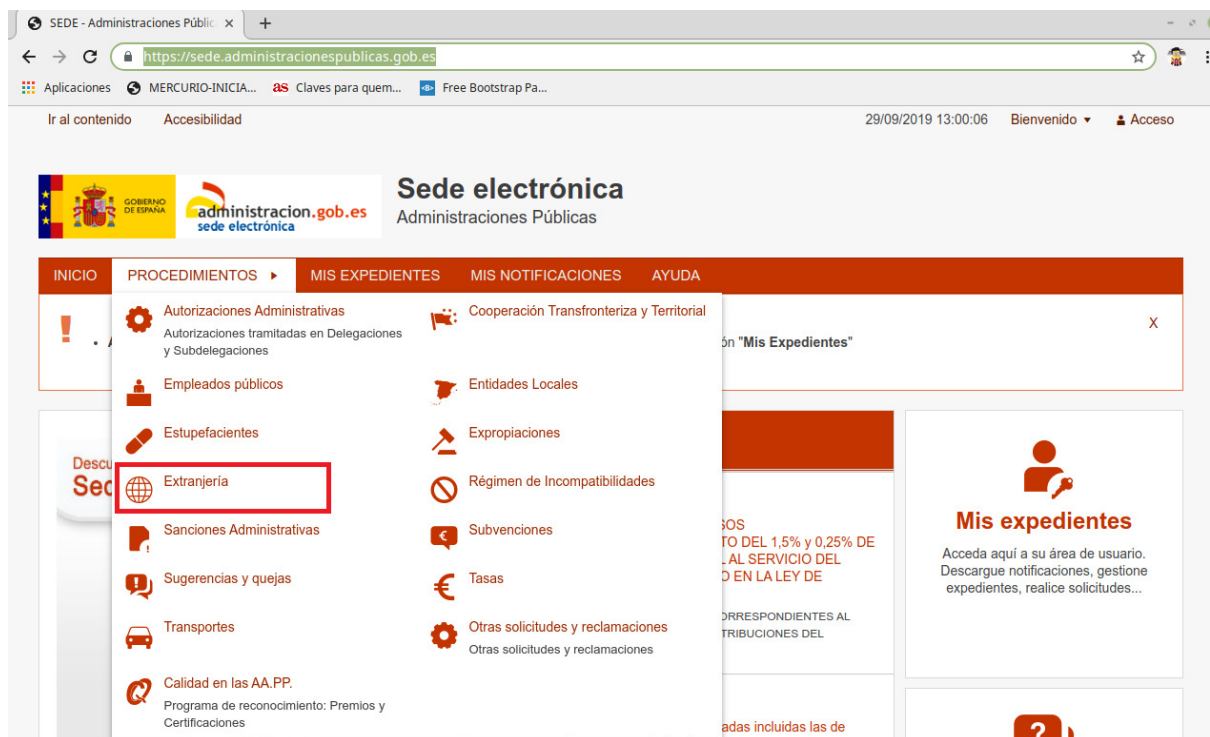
SEDE - Administraciones Públic ×  +

https://sede.administracionespublicas.gob.es

Aplicaciones  MERCURIO-INICIA...  as Claves para quem...  Free Bootstrap Pa...

Ir al contenido  Accesibilidad  29/09/2019 13:00:06  Bienvenido ▾  Acceso

GOBIERNO DE ESPAÑA  administracion.gob.es sede electrónica

Sede electrónica
Administraciones Públicas

INICIO  PROCEDIMIENTOS ▸  MIS EXPEDIENTES  MIS NOTIFICACIONES  AYUDA

Autorizaciones Administrativas
Autorizaciones tramitadas en Delegaciones y Subdelegaciones

Cooperación Transfronteriza y Territorial

Empleados públicos

Entidades Locales

Estupefacientes

Expropiaciones

Extranjería

Régimen de Incompatibilidades

Sanciones Administrativas

Subvenciones

Sugerencias y quejas

Tasas

Transportes

Otras solicitudes y reclamaciones
Otras solicitudes y reclamaciones

Calidad en las AA.PP.
Programa de reconocimiento: Premios y Certificaciones

! . A  ón "Mis Expedientes"  X

Descu
Sec

SOS
TO DEL 1,5% y 0,25% DE
L AL SERVICIO DEL
O EN LA LEY DE

ORRESPONDIENTES AL
TRIBUCIONES DEL

adas incluidas las de

Mis expedientes
Acceda aquí a su área de usuario. Descargue notificaciones, gestione expedientes, realice solicitudes...